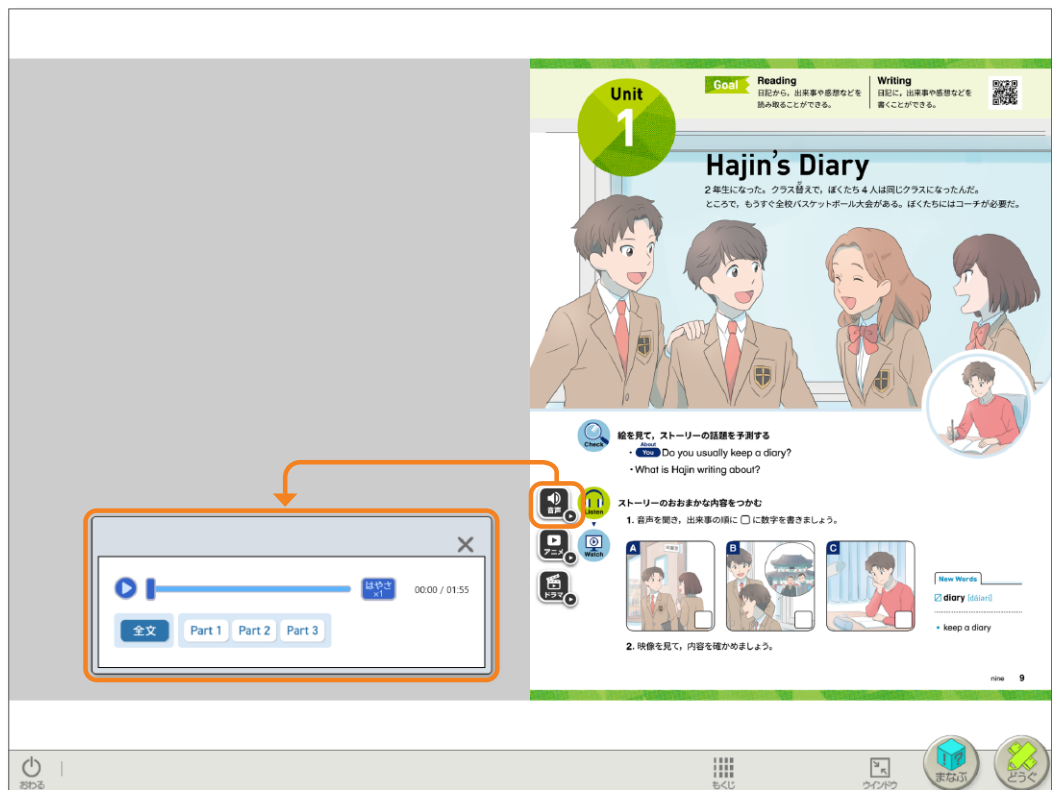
Unit 1

Goal Reading 日記から、出来事や感想などを読み取ることができる。

Writing 日記に、出来事や感想などを書くことができる。

Hajin's Diary

2年生になった。クラス替えで、ぼくたち4人は同じクラスになったんだ。ところで、もうすぐ全校バスケットボール大会がある。ぼくたちにはコーチが必要だ。

Check 絵を見て、ストーリーの話題を予測する

About You Do you usually keep a diary?

• What is Hajin writing about?

音声 Listen ストーリーのおおまかな内容をつかむ

1. 音声を聞き、出来事の順に □ に数字を書きましょう。

アニメ Watch

ドラマ

A B C

New Words

diary [dáiəri]

• keep a diary

2. 映像を見て、内容を確かめましょう。

nine 9

はやさ ×1

00:00 / 01:55

全文 Part 1 Part 2 Part 3

おわる

もくじ

ウインドウ

まなぶ

どうぐ